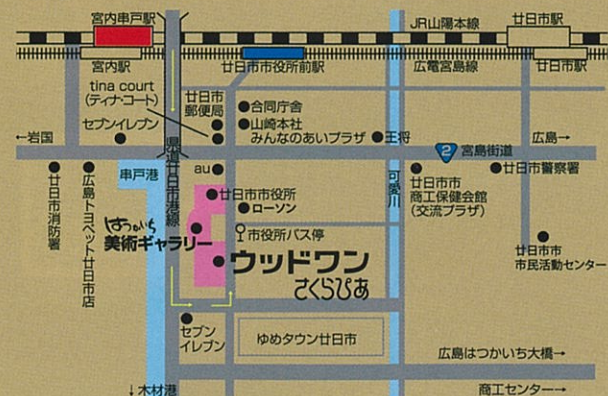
宮内串戸駅
JR山陽本線
廿日市駅
宮内駅
廿日市市役所前駅
広電宮島線
廿日市駅
tina court (ティナ・コート)
廿日市郵便局
合同庁舎
山崎本社 みんなのあいプラザ
王将
セブンイレブン
←岩国
県道廿日市港線
2 宮島街道
広島→
廿日市警察署
串戸港
au
廿日市市役所
ローソン
可愛川
廿日市市 商工保健会館 (交流プラザ)
廿日市消防署
広島トヨペット廿日市店
はつかいち美術ギャラリー
市役所バス停
ウッドワン さくらぴあ
廿日市市 市民活動センター
セブンイレブン
ゆめタウン廿日市
広島はつかいち大橋→
↓木材港
商工センター→